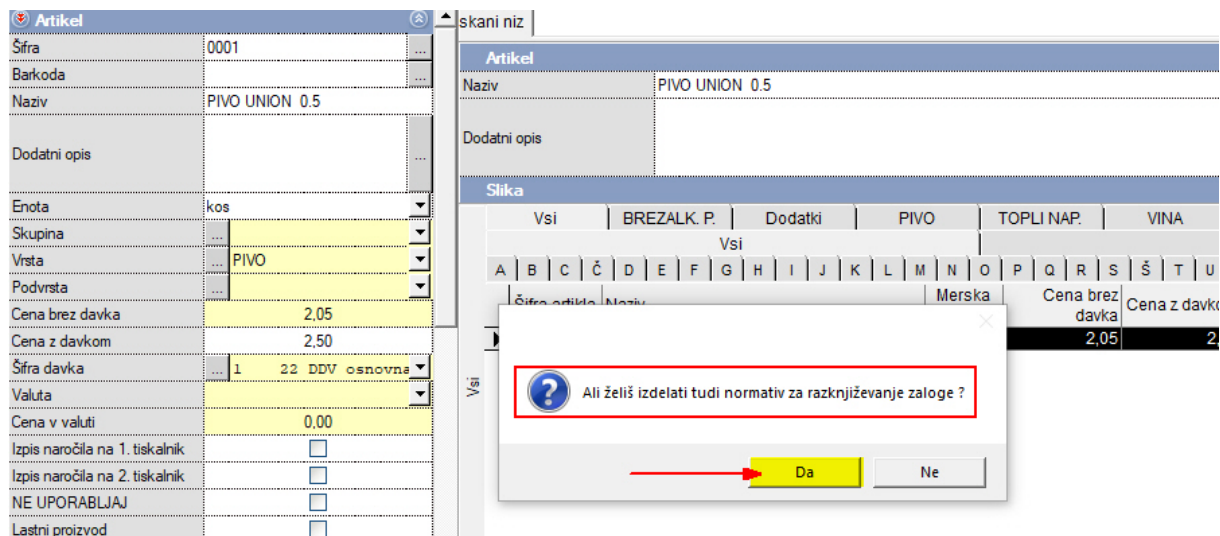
Artikel

Šifra 0001 ...
Barkoda ...
Naziv PIVO UNION 0.5
Dodatni opis ...
Enota kos
Skupina ...
Vrsta ... PIVO
Podvrsta ...
Cena brez davka 2,05
Cena z davkom 2,50
Šifra davka ... 1 22 DDV osnovna
Valuta
Cena v valuti 0,00
Izpis naročila na 1. tiskalnik
Izpis naročila na 2. tiskalnik
NE UPORABLJAJ
Lastni proizvod

skani niz

Artikel
Naziv PIVO UNION 0.5
Dodatni opis

Slika

| Vsi | BREZALK. P. | Dodatki | PIVO | TOPLI NAP. | VINA |
|---|---|---|---|---|---|

Vsi

A B C Č D E F G H I J K L M N O P Q R S Š T U

| Šifra artikla | Naziv | Merska | Cena brez davka | Cena z davko |
|---|---|---|---|---|
| | | | 2,05 | 2, |

Vsi

Ali želiš izdelati tudi normativ za razknjiževanje zaloge ?

Da Ne